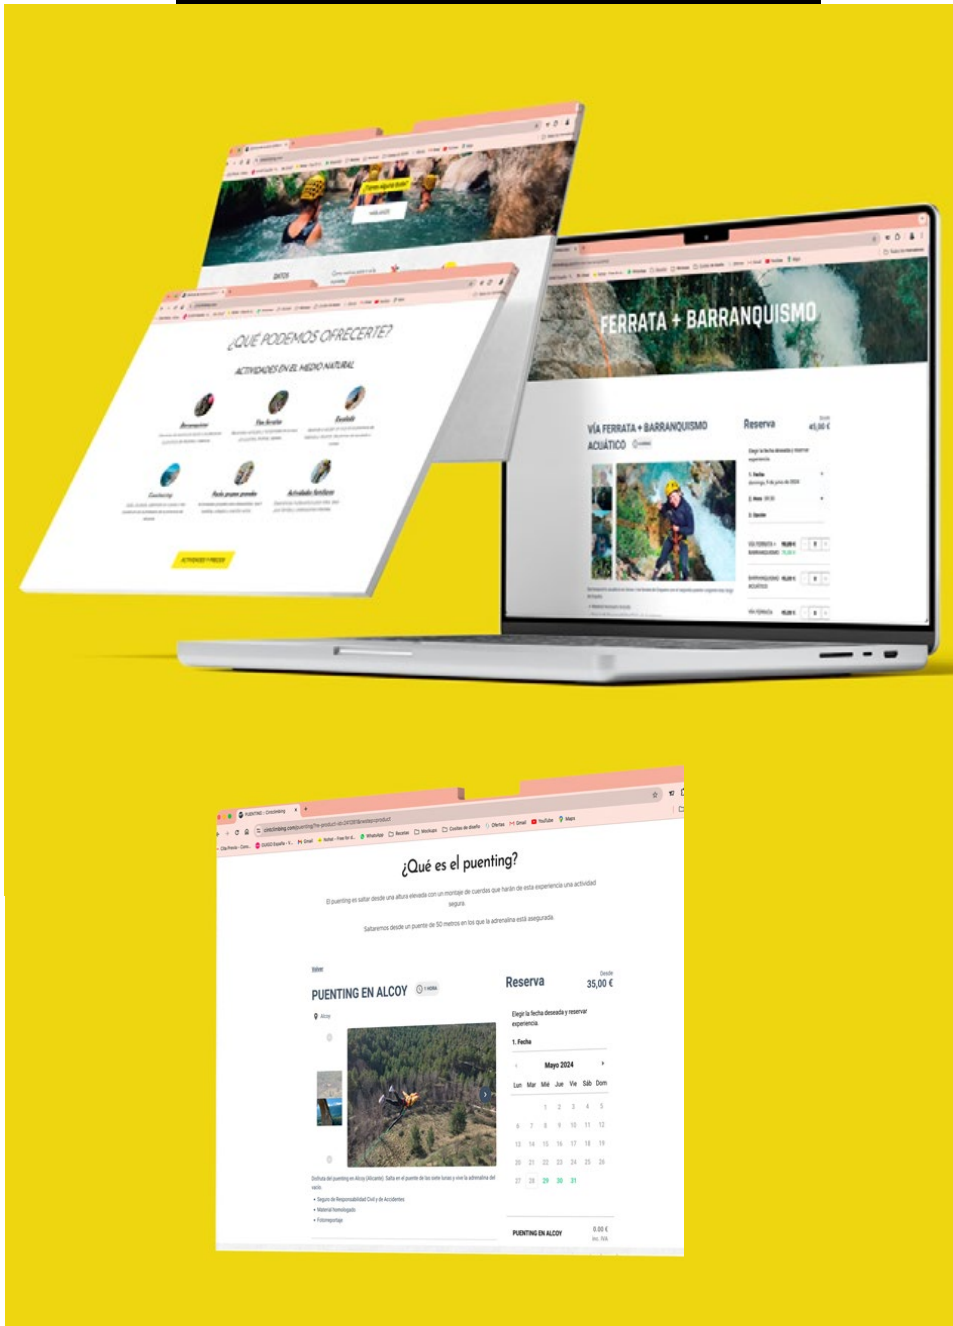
¿QUÉ PODEMOS OFRECERTE?

ACTIVIDADES EN EL MEDIO NATURAL

Barranquismo

Vía ferrata

Escalada

Coasteering

Packs grupos grandes

Actividades familiares

ACTIVIDADES Y PRECIOS

FERRATA + BARRANQUISMO

VÍA FERRATA + BARRANQUISMO ACUÁTICO

Reserva

45,00 €

¿Qué es el puenting?

El puenting es saltar desde una altura elevada con un montaje de cuerdas que harán de esta experiencia una actividad segura.

Saltaremos desde un puente de 50 metros en los que la adrenalina está asegurada.

PUENTING EN ALCOY

Alcoy

Reserva

Desde 35,00 €

Elegir la fecha deseada y reservar experiencia.

1. Fecha

Mayo 2024

| Lun | Mar | Mié | Jue | Vie | Sáb | Dom |
|---|---|---|---|---|---|---|
| | | 1 | 2 | 3 | 4 | 5 |
| 6 | 7 | 8 | 9 | 10 | 11 | 12 |
| 13 | 14 | 15 | 16 | 17 | 18 | 19 |
| 20 | 21 | 22 | 23 | 24 | 25 | 26 |
| 27 | 28 | 29 | 30 | 31 | | |

Disfruta del puenting en Alcoy (Alicante). Salta en el puente de los siete lunes y vive la adrenalina del salto.

• Seguro de Responsabilidad Civil y de Accidentes

• Material homologado

• Fotoreportaje

PUENTING EN ALCOY

0,00 €

Inc. IVA